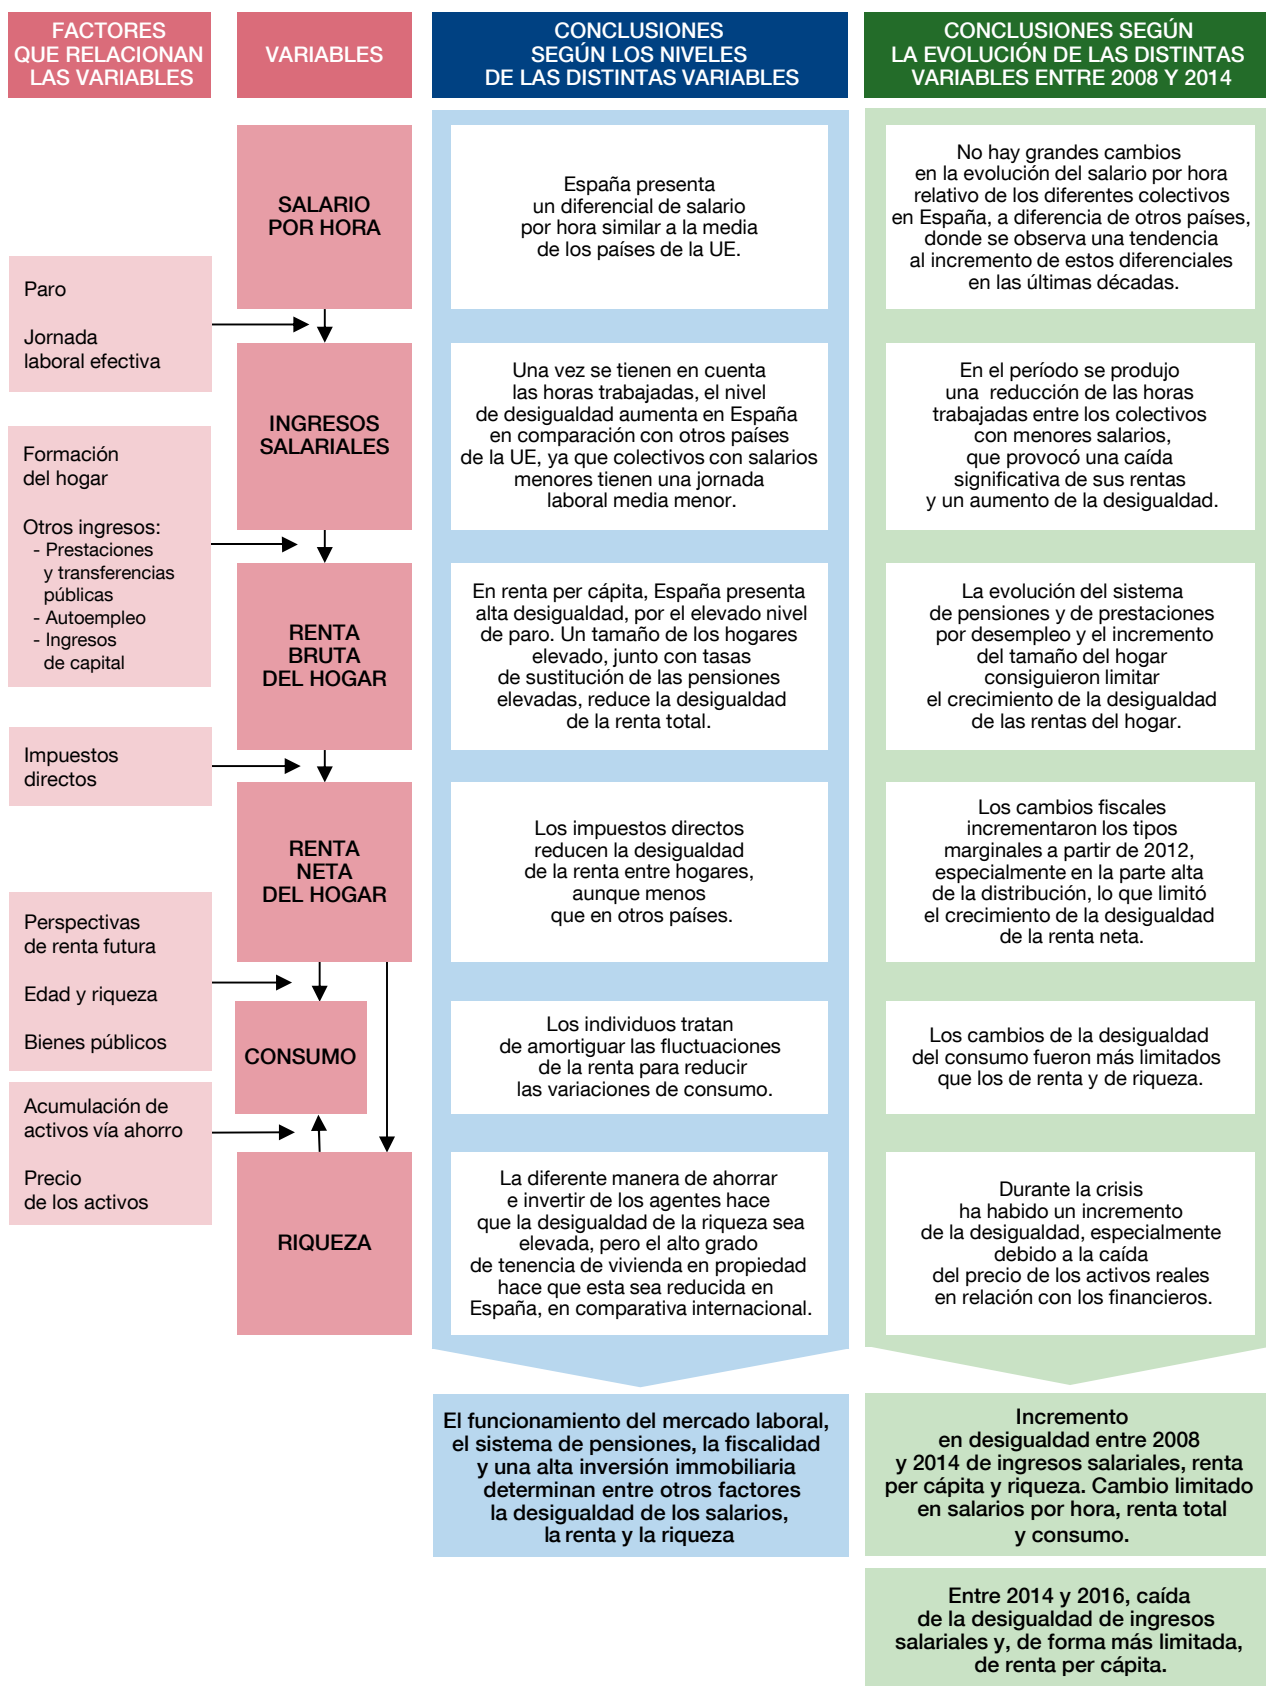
FACTORES QUE RELACIONAN LAS VARIABLES

VARIABLES

CONCLUSIONES SEGÚN LOS NIVELES DE LAS DISTINTAS VARIABLES

CONCLUSIONES SEGÚN LA EVOLUCIÓN DE LAS DISTINTAS VARIABLES ENTRE 2008 Y 2014

SALARIO POR HORA

España presenta un diferencial de salario por hora similar a la media de los países de la UE.

No hay grandes cambios en la evolución del salario por hora relativo de los diferentes colectivos en España, a diferencia de otros países, donde se observa una tendencia al incremento de estos diferenciales en las últimas décadas.

Paro

Jornada laboral efectiva

INGRESOS SALARIALES

Una vez se tienen en cuenta las horas trabajadas, el nivel de desigualdad aumenta en España en comparación con otros países de la UE, ya que colectivos con salarios menores tienen una jornada laboral media menor.

En el período se produjo una reducción de las horas trabajadas entre los colectivos con menores salarios, que provocó una caída significativa de sus rentas y un aumento de la desigualdad.

Formación del hogar

Otros ingresos:
- Prestaciones y transferencias públicas
- Autoempleo
- Ingresos de capital

RENTA BRUTA DEL HOGAR

En renta per cápita, España presenta alta desigualdad, por el elevado nivel de paro. Un tamaño de los hogares elevado, junto con tasas de sustitución de las pensiones elevadas, reduce la desigualdad de la renta total.

La evolución del sistema de pensiones y de prestaciones por desempleo y el incremento del tamaño del hogar consiguieron limitar el crecimiento de la desigualdad de las rentas del hogar.

Impuestos directos

RENTA NETA DEL HOGAR

Los impuestos directos reducen la desigualdad de la renta entre hogares, aunque menos que en otros países.

Los cambios fiscales incrementaron los tipos marginales a partir de 2012, especialmente en la parte alta de la distribución, lo que limitó el crecimiento de la desigualdad de la renta neta.

Perspectivas de renta futura

Edad y riqueza

Bienes públicos

CONSUMO

Los individuos tratan de amortiguar las fluctuaciones de la renta para reducir las variaciones de consumo.

Los cambios de la desigualdad del consumo fueron más limitados que los de renta y de riqueza.

Acumulación de activos vía ahorro

Precio de los activos

RIQUEZA

La diferente manera de ahorrar e invertir de los agentes hace que la desigualdad de la riqueza sea elevada, pero el alto grado de tenencia de vivienda en propiedad hace que esta sea reducida en España, en comparativa internacional.

Durante la crisis ha habido un incremento de la desigualdad, especialmente debido a la caída del precio de los activos reales en relación con los financieros.

El funcionamiento del mercado laboral, el sistema de pensiones, la fiscalidad y una alta inversión immobiliaria determinan entre otros factores la desigualdad de los salarios, la renta y la riqueza

Incremento en desigualdad entre 2008 y 2014 de ingresos salariales, renta per cápita y riqueza. Cambio limitado en salarios por hora, renta total y consumo.

Entre 2014 y 2016, caída de la desigualdad de ingresos salariales y, de forma más limitada, de renta per cápita.